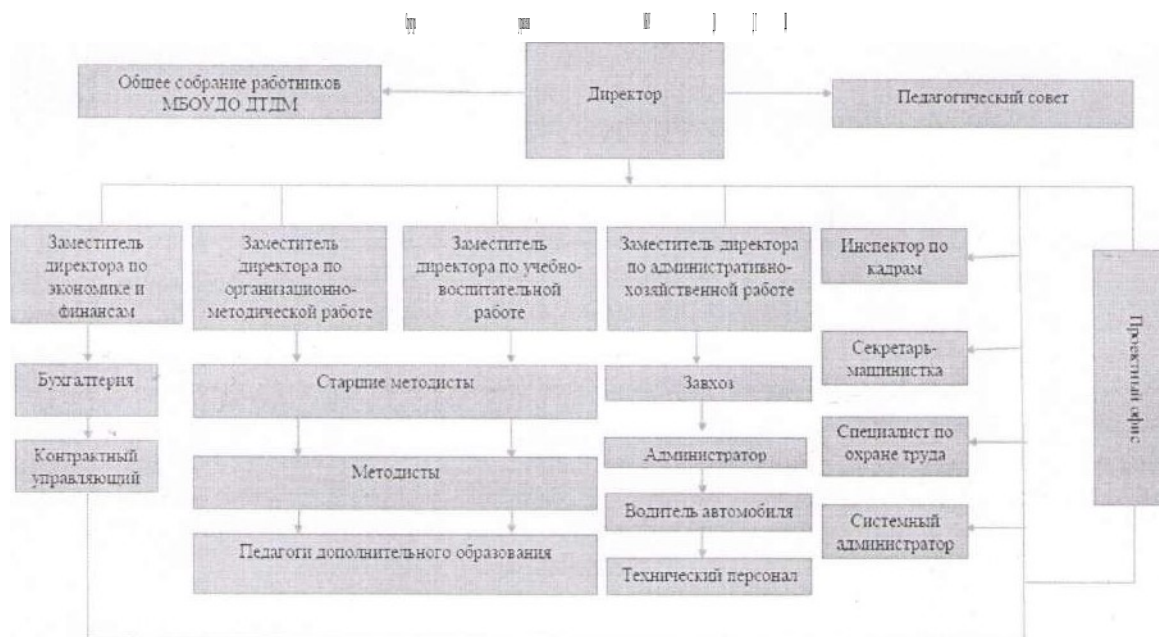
Общее собрание работников МБОУДО ДТДМ

Директор

Педагогический совет

Заместитель директора по экономике и финансам

Заместитель директора по организационно-методической работе

Заместитель директора по учебно-воспитательной работе

Заместитель директора по административно-хозяйственной работе

Инспектор по кадрам

Проектный офис

Бухгалтерия

Старшие методисты

Завхоз

Секретарь-машинистка

Контрактный управляющий

Методисты

Администратор

Специалист по охране труда

Водитель автомобиля

Педагоги дополнительного образования

Системный администратор

Технический персонал